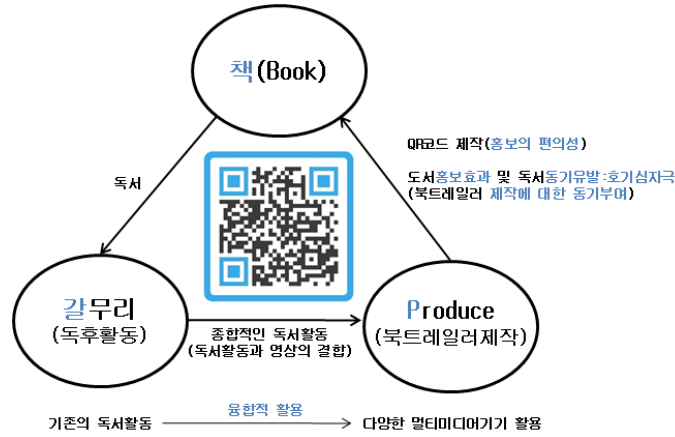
책(Book)

독서

QR코드 제작(홍보의 편의성)

도서홍보효과 및 독서동기유발:호기심자극
(북트레일러 제작에 대한 동기부여)

갈무리
(독후활동)

종합적인 독서활동
(독서활동과 영상의 결합)

Produce
(북트레일러제작)

기존의 독서활동

융합적 활용

다양한 멀티미디어기기 활용